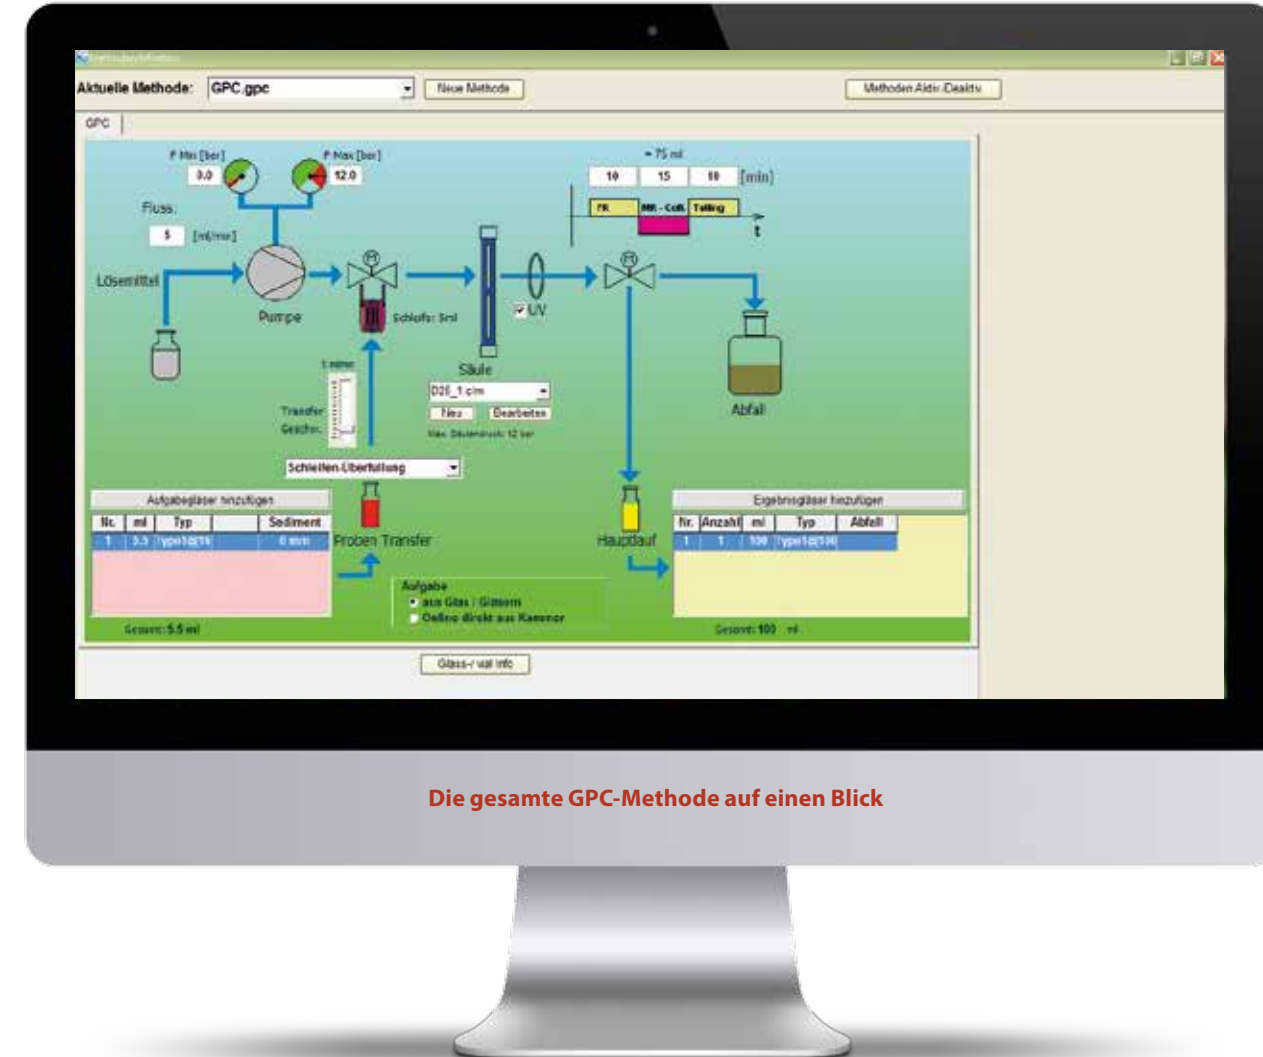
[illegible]

Aktuelle Methode: GPC.gpc

Neue Methode

Methoden Aktiv./Deaktiv.

GPC

P Min [bar]
3.0

P Max [bar]
12.0

Fluss:
5 [ml/min]

Lösemittel

Pumpe

Schleife: 5ml

Säule

UV

~ 75 ml

10 15 10 [min]

FR MR - Coll. Tailing

t

Abfall

1 ml/min

Transfer Geschw.

D20_1.clm

Neu Bearbeiten

Max. Säulendruck: 12 bar

Schleifen-Überfüllung

Aufgabegläser hinzufügen

| Nr. | ml | Typ | | Sediment |
|---|---|---|---|---|
| 1 | 5.5 | Type1(d)(18) | | 0 mm |

Proben Transfer

Hauptlauf

Ergebnisgläser hinzufügen

| Nr. | Anzahl | ml | Typ | Abfall |
|---|---|---|---|---|
| 1 | 1 | 100 | Type1(d)(18) | |

Aufgabe
aus Glas / Gitterm
Online direkt aus Kammer

Gesamt: 5.5 ml

Gesamt: 100 ml

Glass-/ vial info

Die gesamte GPC-Methode auf einen Blick